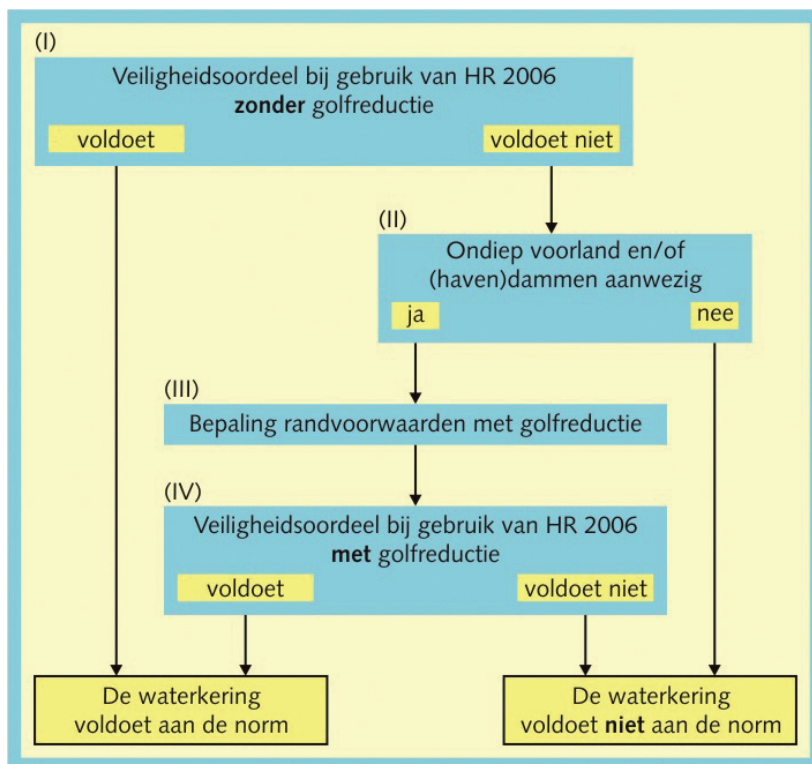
(I)
Veiligheidsoordeel bij gebruik van HR 2006
**zonder** golfreductie
voldoet
voldoet niet

(II)
Ondiep voorland en/of (haven)dammen aanwezig
ja
nee

(III)
Bepaling randvoorwaarden met golfreductie

(IV)
Veiligheidsoordeel bij gebruik van HR 2006
**met** golfreductie
voldoet
voldoet niet

De waterkering voldoet aan de norm

De waterkering voldoet **niet** aan de norm